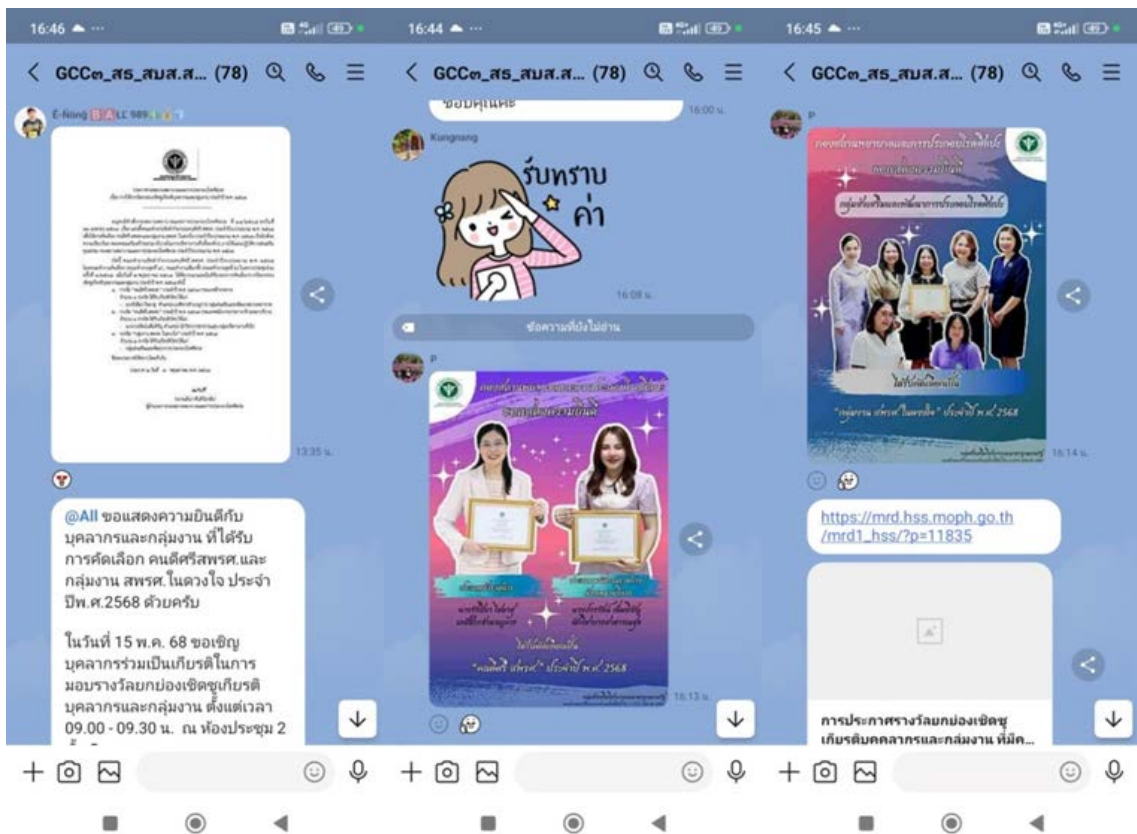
16:46

< GCC๓_สร_สมส.ส... (78)

E-Nong

13:35 น.

@All ขอแสดงความยินดีกับบุคลากรและกลุ่มงาน ที่ได้รับการคัดเลือก คนดีศรีสพรศ.และกลุ่มงาน สพรศ.ในดวงใจ ประจำปีพ.ศ.2568 ด้วยครับ

ในวันที่ 15 พ.ค. 68 ขอเชิญบุคลากรร่วมเป็นเกียรติในการมอบรางวัลยกย่องเชิดชูเกียรติบุคลากรและกลุ่มงาน ตั้งแต่เวลา 09.00 - 09.30 น. ณ ห้องประชุม 2

16:44

< GCC๓_สร_สมส.ส... (78)

ขอบคุณค่ะ

16:00 น.

Kungnang

รับทราบค่า

16:08 น.

ข้อความที่ยังไม่อ่าน

P

ขอแสดงความยินดี

ได้รับคัดเลือกเป็น

"คนดีศรี สพรศ." ประจำปี พ.ศ. 2568

16:13 น.

16:45

< GCC๓_สร_สมส.ส... (78)

P

ขอแสดงความยินดี

ได้รับคัดเลือกเป็น

"กลุ่มงาน สพรศ.ในดวงใจ" ประจำปี พ.ศ. 2568

16:14 น.

https://mrd.hss.moph.go.th/mrd1_hss/?p=11835

การประกาศรางวัลยกย่องเชิดชูเกียรติบุคลากรและกลุ่มงาน ที่มีค...